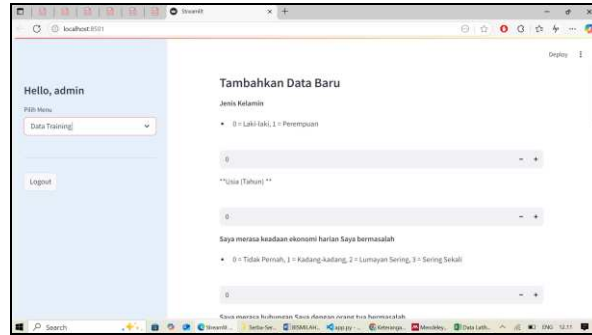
Streamlit

localhost:8501

Deploy

Hello, admin

Pilih Menu

Data Training

Logout

Tambahkan Data Baru

Jenis Kelamin

• 0 = Laki-laki, 1 = Perempuan

0

− +

**Usia (Tahun) **

0

− +

Saya merasa keadaan ekonomi harian Saya bermasalah

• 0 = Tidak Pernah, 1 = Kadang-kadang, 2 = Lumayan Sering, 3 = Sering Sekali

0

− +

Saya merasa hubungan Saya dengan orang tua bermasalah

Search

ENG 12:11